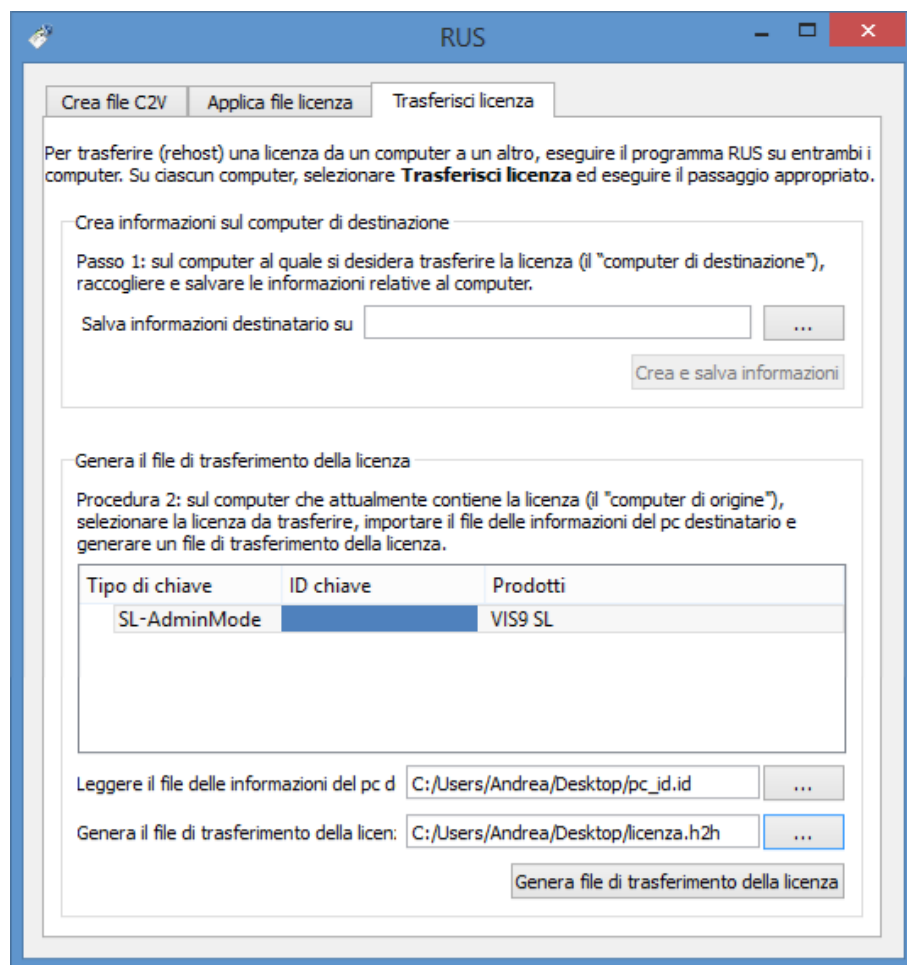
RUS

Crea file C2V | Applica file licenza | Trasferisci licenza

Per trasferire (rehost) una licenza da un computer a un altro, eseguire il programma RUS su entrambi i computer. Su ciascun computer, selezionare **Trasferisci licenza** ed eseguire il passaggio appropriato.

Crea informazioni sul computer di destinazione

Passo 1: sul computer al quale si desidera trasferire la licenza (il "computer di destinazione"), raccogliere e salvare le informazioni relative al computer.

Salva informazioni destinatario su ...

Crea e salva informazioni

Genera il file di trasferimento della licenza

Procedura 2: sul computer che attualmente contiene la licenza (il "computer di origine"), selezionare la licenza da trasferire, importare il file delle informazioni del pc destinatario e generare un file di trasferimento della licenza.

| Tipo di chiave | ID chiave | Prodotti |
|---|---|---|
| SL-AdminMode | | VIS9 SL |

Leggere il file delle informazioni del pc d C:/Users/Andrea/Desktop/pc_id.id ...

Genera il file di trasferimento della licen: C:/Users/Andrea/Desktop/licenza.h2h ...

Genera file di trasferimento della licenza